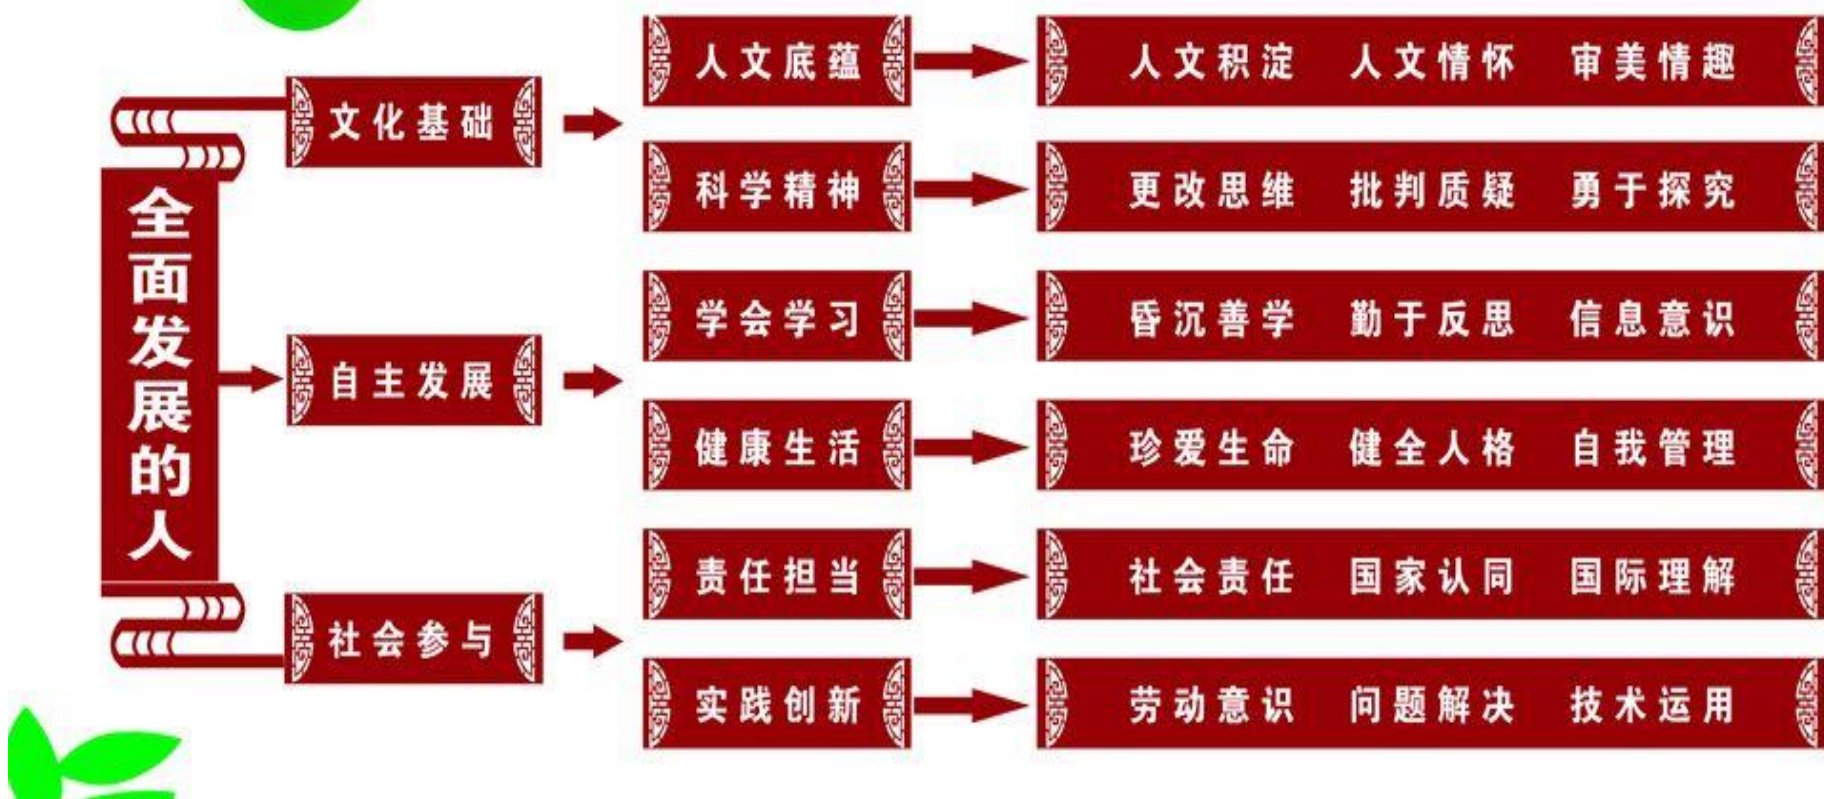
全面发展的人

文化基础
自主发展
社会参与

人文底蕴
科学精神
学会学习
健康生活
责任担当
实践创新

人文积淀　人文情怀　审美情趣
更改思维　批判质疑　勇于探究
昏沉善学　勤于反思　信息意识
珍爱生命　健全人格　自我管理
社会责任　国家认同　国际理解
劳动意识　问题解决　技术运用